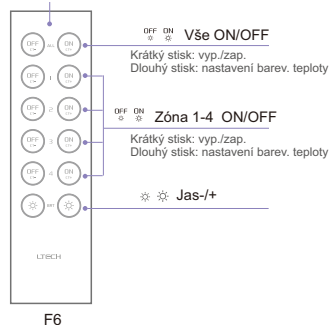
OFF ON
ALL
1
2
3
4
BRT
LTECH

OFF ON Vše ON/OFF
Krátký stisk: vyp./zap.
Dlouhý stisk: nastavení barev. teploty

OFF ON Zóna 1-4 ON/OFF
Krátký stisk: vyp./zap.
Dlouhý stisk: nastavení barev. teploty

Jas-/+

F6